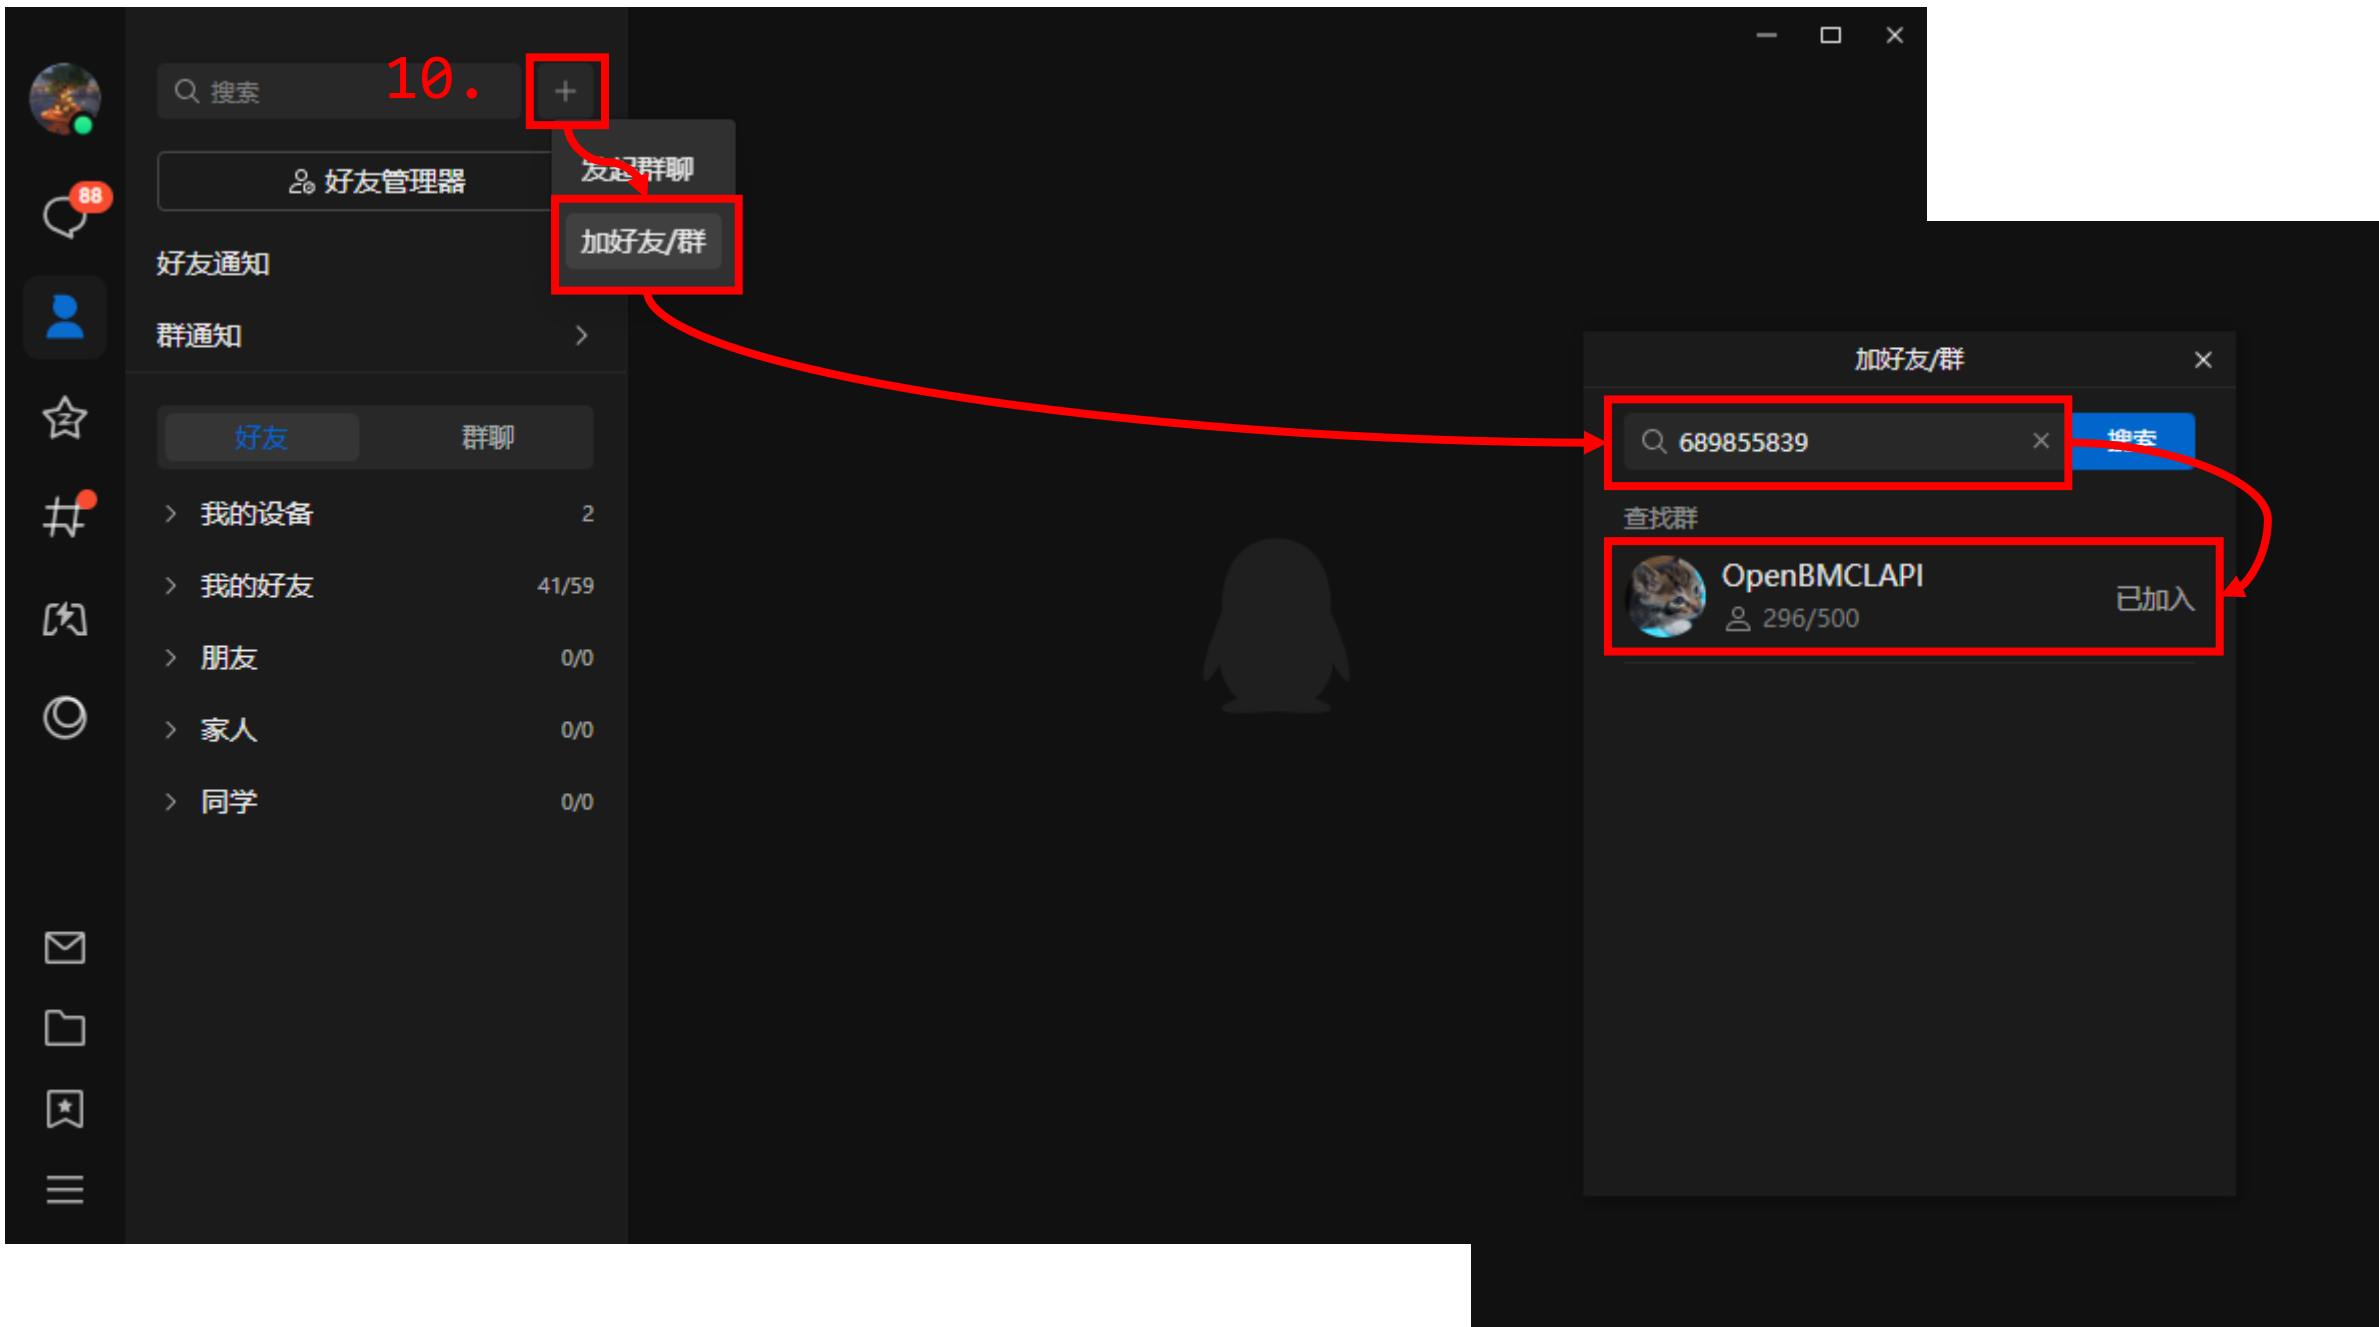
88

搜索

10.

+

好友管理器

发起群聊

加好友/群

好友通知

群通知

好友

群聊

我的设备 2

我的好友 41/59

朋友 0/0

家人 0/0

同学 0/0

加好友/群

689855839

搜索

查找群

OpenBMCLAPI

296/500

已加入